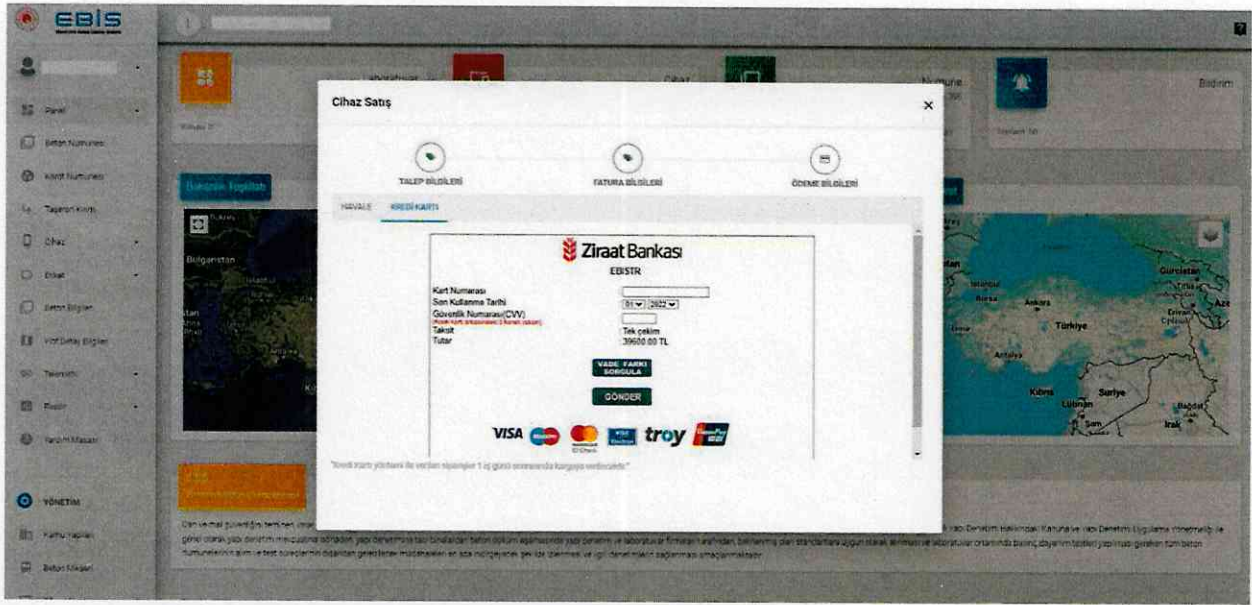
EBİS

Panel
Beton Numunesi
Karot Numunesi
Taşıyıcı Karot
Cihaz
Etiket
Beton Bilgileri
Yapı Detay Bilgileri
Teknisyen
Rapor
Yardım Masası

YÖNETİM
Kullanıcılar
Beton Miktarı

Laboratuvar
Cihaz
Numune
Bildirim

Bulgaristan
Türkiye
Ankara
Bursa
Antalya
Kıbrıs
Suriye
Lübnan
Irak
Gürcistan
Erivan

Cihaz Satış

TALEP BİLGİLERİ
FATURA BİLGİLERİ
ÖDEME BİLGİLERİ

HAVALE
KREDİ KARTI

Ziraat Bankası
EBISTR

Kart Numarası
Son Kullanma Tarihi 01 2022
Güvenlik Numarası(CVV)
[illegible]
Taksit Tek çekim
Tutar 39600.00 TL

VADE FARKI SORGULA

GÖNDER

VISA troy

"Kredi kartı yöntemi ile verilen siparişler 1 iş günü içerisinde kargoya verilecektir."

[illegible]